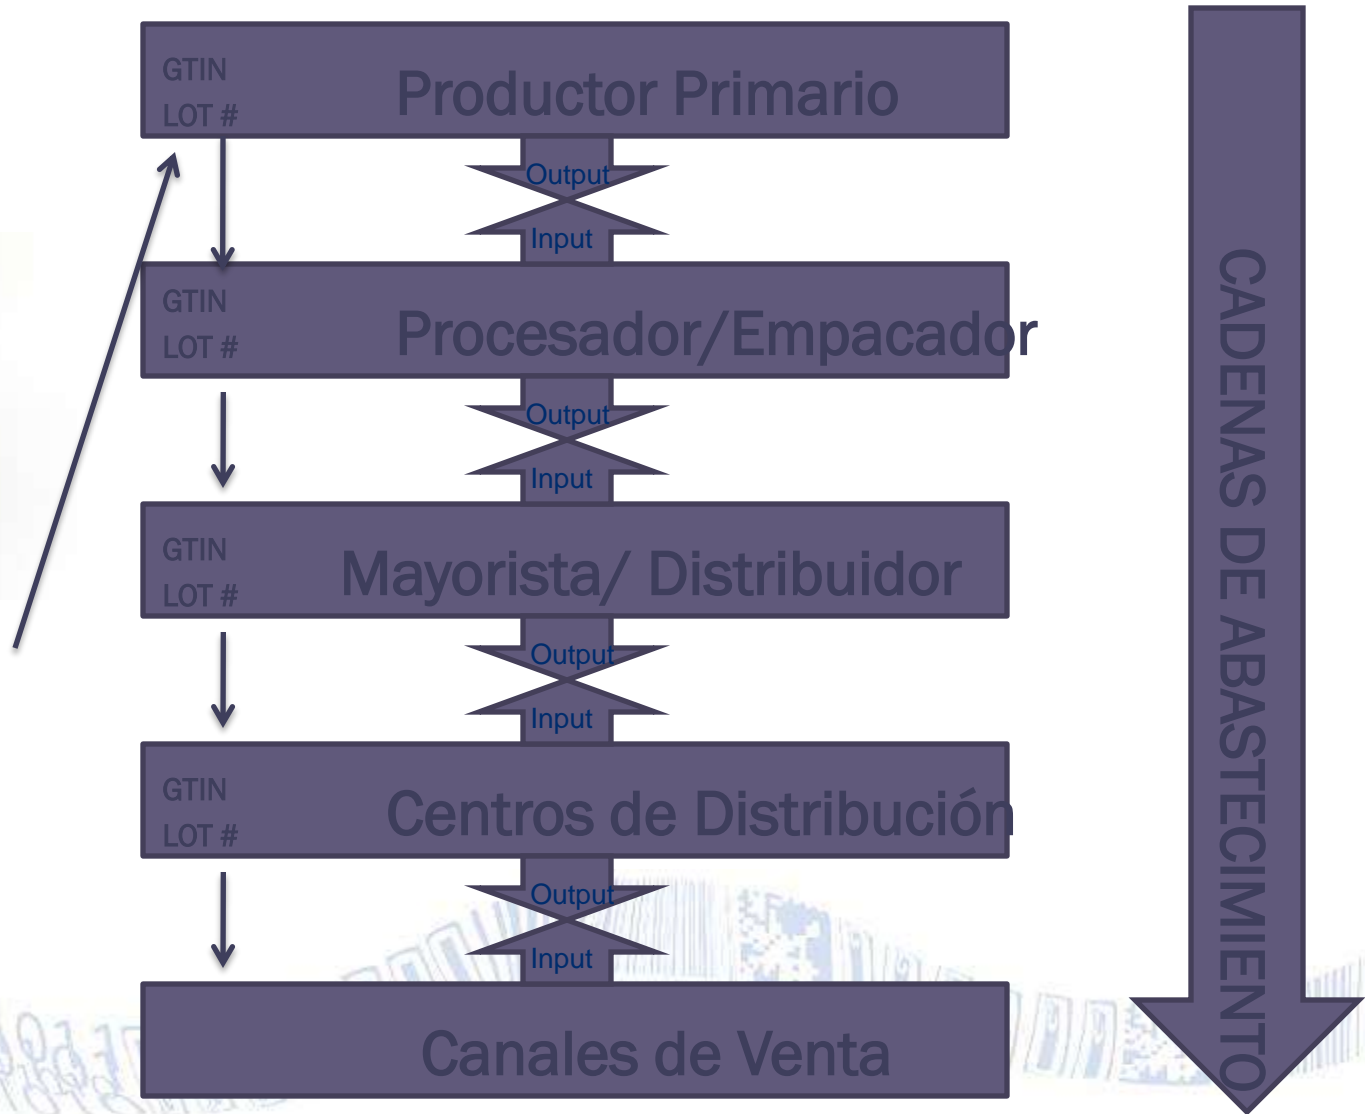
GTIN
LOT #
Productor Primario

Output
Input

GTIN
LOT #
Procesador/Empacador

Output
Input

GTIN
LOT #
Mayorista/ Distribuidor

Output
Input

GTIN
LOT #
Centros de Distribución

Output
Input

Canales de Venta

CADENAS DE ABASTECIMIENTO